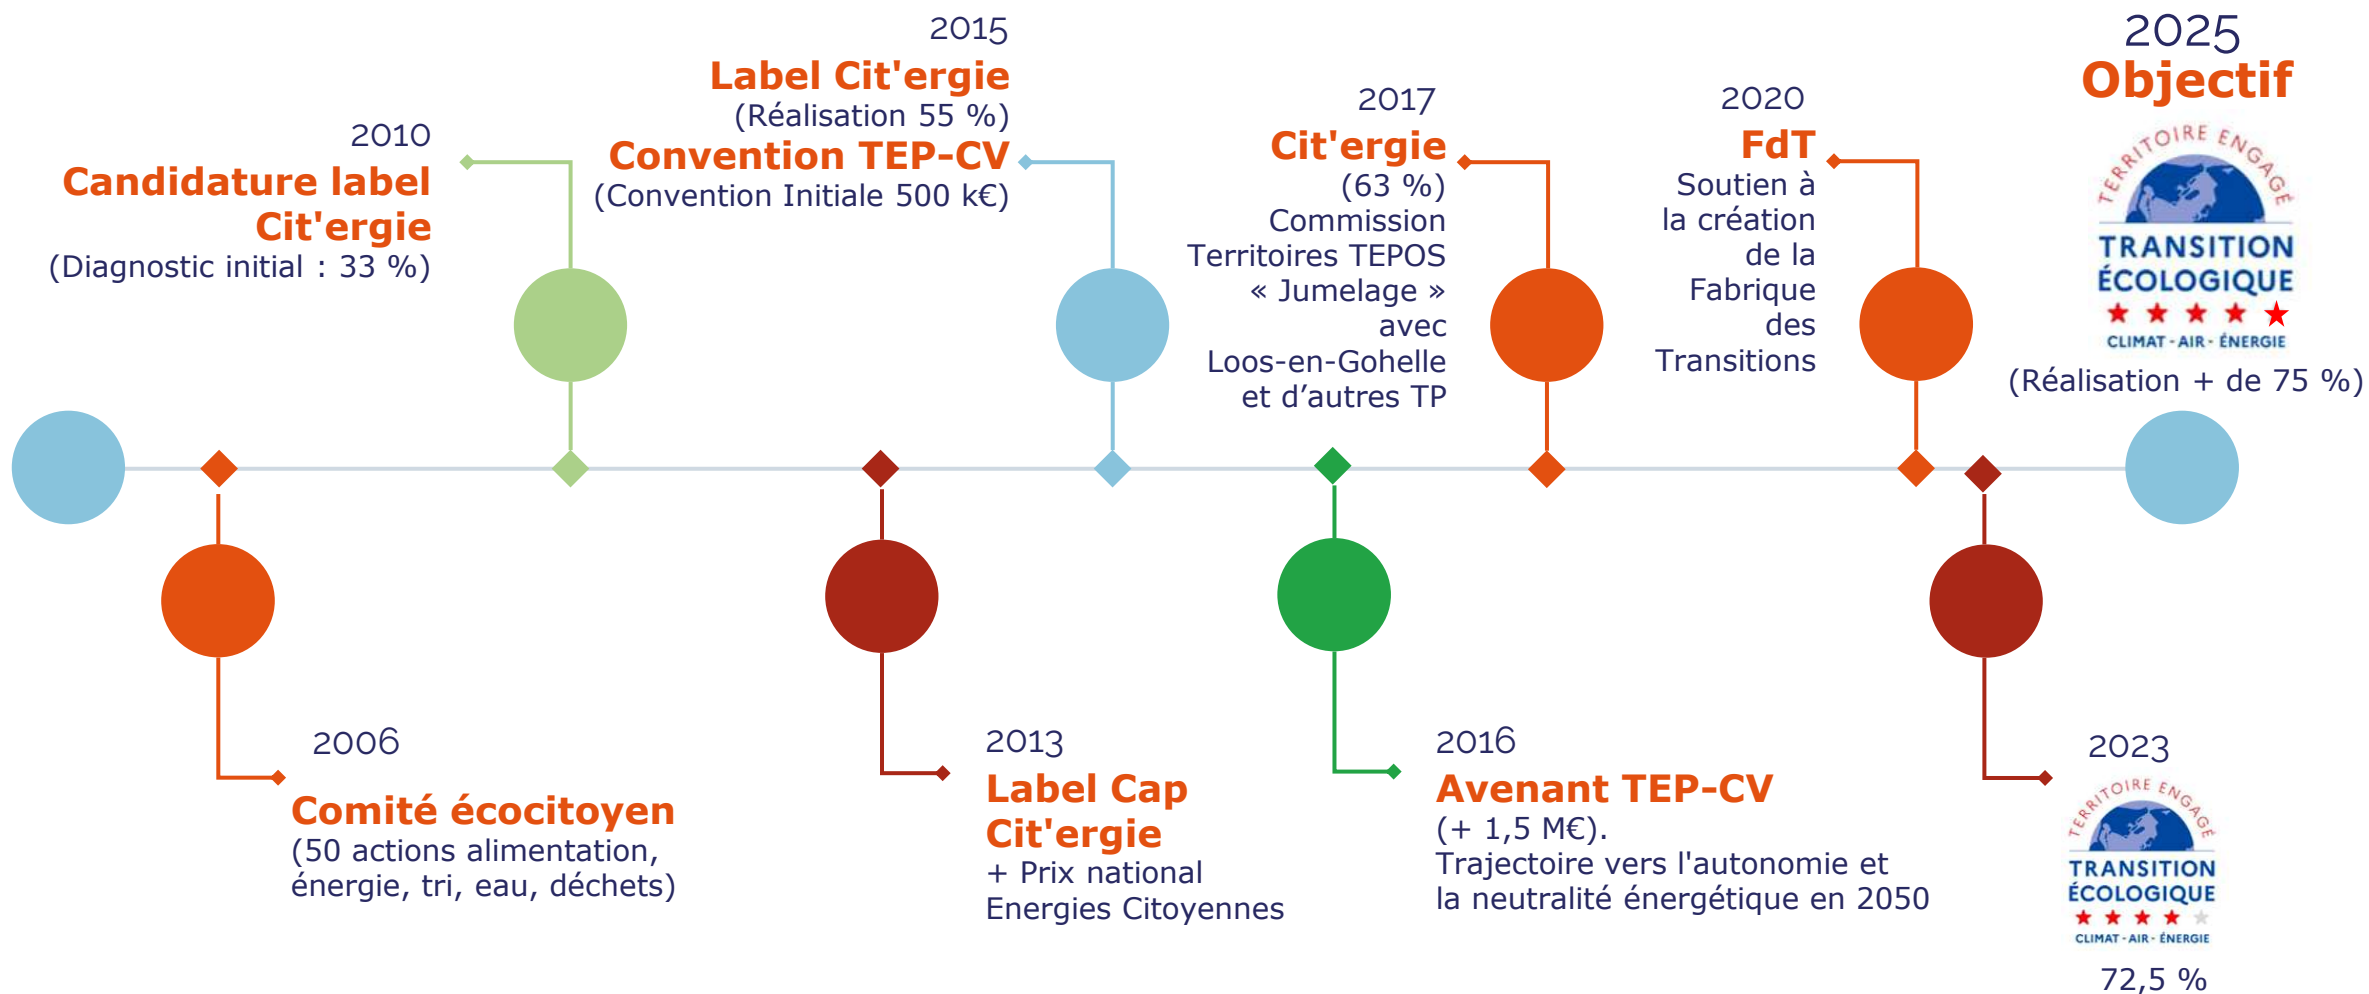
2010
Candidature label Cit'ergie
(Diagnostic initial : 33 %)

2015
Label Cit'ergie
(Réalisation 55 %)
Convention TEP-CV
(Convention Initiale 500 k€)

2017
Cit'ergie
(63 %)
Commission Territoires TEPOS « Jumelage » avec Loos-en-Gohelle et d'autres TP

2020
FdT
Soutien à la création de la Fabrique des Transitions

2025
Objectif
TERRITOIRE ENGAGÉ
TRANSITION ÉCOLOGIQUE
CLIMAT - AIR - ÉNERGIE
(Réalisation + de 75 %)

2006
Comité écocitoyen
(50 actions alimentation, énergie, tri, eau, déchets)

2013
Label Cap Cit'ergie
+ Prix national Energies Citoyennes

2016
Avenant TEP-CV
(+ 1,5 M€).
Trajectoire vers l'autonomie et la neutralité énergétique en 2050

2023
TERRITOIRE ENGAGÉ
TRANSITION ÉCOLOGIQUE
CLIMAT - AIR - ÉNERGIE
72,5 %